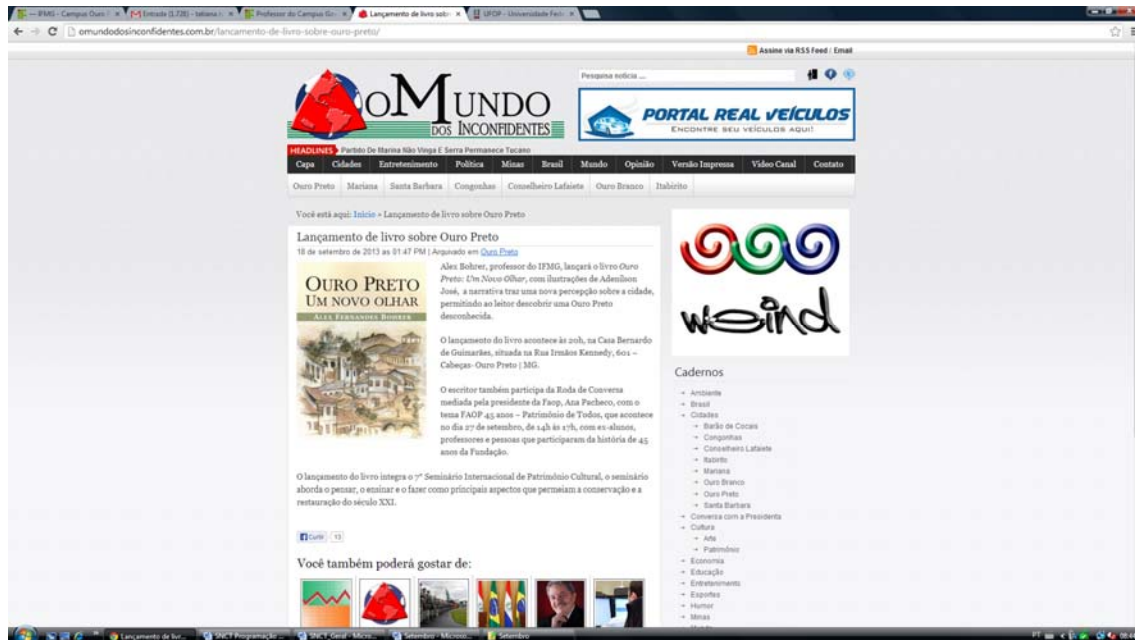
— IFMG - Campus Ouro ×  Entrada (1.728) - tatiana ×  Professor do Campus Ou ×  Lançamento de livro sob ×  UFOP - Universidade Fed ×

omundodosinconfidentes.com.br/lancamento-de-livro-sobre-ouro-preto/

Assine via RSS Feed / Email

Pesquisa notícia ...

oMUNDO DOS INCONFIDENTES

PORTAL REAL VEÍCULOS
ENCONTRE SEU VEÍCULOS AQUI!

HEADLINES Partido De Marina Não Vinga E Serra Permanece Tucano

Capa | Cidades | Entretenimento | Política | Minas | Brasil | Mundo | Opinião | Versão Impressa | Vídeo Canal | Contato

Ouro Preto | Mariana | Santa Barbara | Congonhas | Conselheiro Lafaiete | Ouro Branco | Itabirito

Você está aqui: Início » Lançamento de livro sobre Ouro Preto

Lançamento de livro sobre Ouro Preto

18 de setembro de 2013 as 01:47 PM | Arquivado em Ouro Preto

OURO PRETO
UM NOVO OLHAR
ALEX FERNANDES BOHRER

Alex Bohrer, professor do IFMG, lançará o livro *Ouro Preto: Um Novo Olhar*, com ilustrações de Adenilson José, a narrativa traz uma nova percepção sobre a cidade, permitindo ao leitor descobrir uma Ouro Preto desconhecida.

O lançamento do livro acontece às 20h, na Casa Bernardo de Guimarães, situada na Rua Irmãos Kennedy, 601 – Cabeças- Ouro Preto | MG.

O escritor também participa da Roda de Conversa mediada pela presidente da Faop, Ana Pacheco, com o tema FAOP 45 anos – Patrimônio de Todos, que acontece no dia 27 de setembro, de 14h às 17h, com ex-alunos, professores e pessoas que participaram da história de 45 anos da Fundação.

O lançamento do livro integra o 7º Seminário Internacional de Patrimônio Cultural, o seminário aborda o pensar, o ensinar e o fazer como principais aspectos que permeiam a conservação e a restauração do século XXI.

Curtir 13

Você também poderá gostar de:

weind

Cadernos
Ambiente
Brasil
Cidades
Barão de Cocais
Congonhas
Conselheiro Lafaiete
Itabirito
Mariana
Ouro Branco
Ouro Preto
Santa Barbara
Conversa com a Presidenta
Cultura
Arte
Patrimônio
Economia
Educação
Entretenimento
Esportes
Humor
Minas

Lançamento de livr... | SNCT Programação ... | SNCT_Geral - Micro... | Setembro - Microso... | Setembro